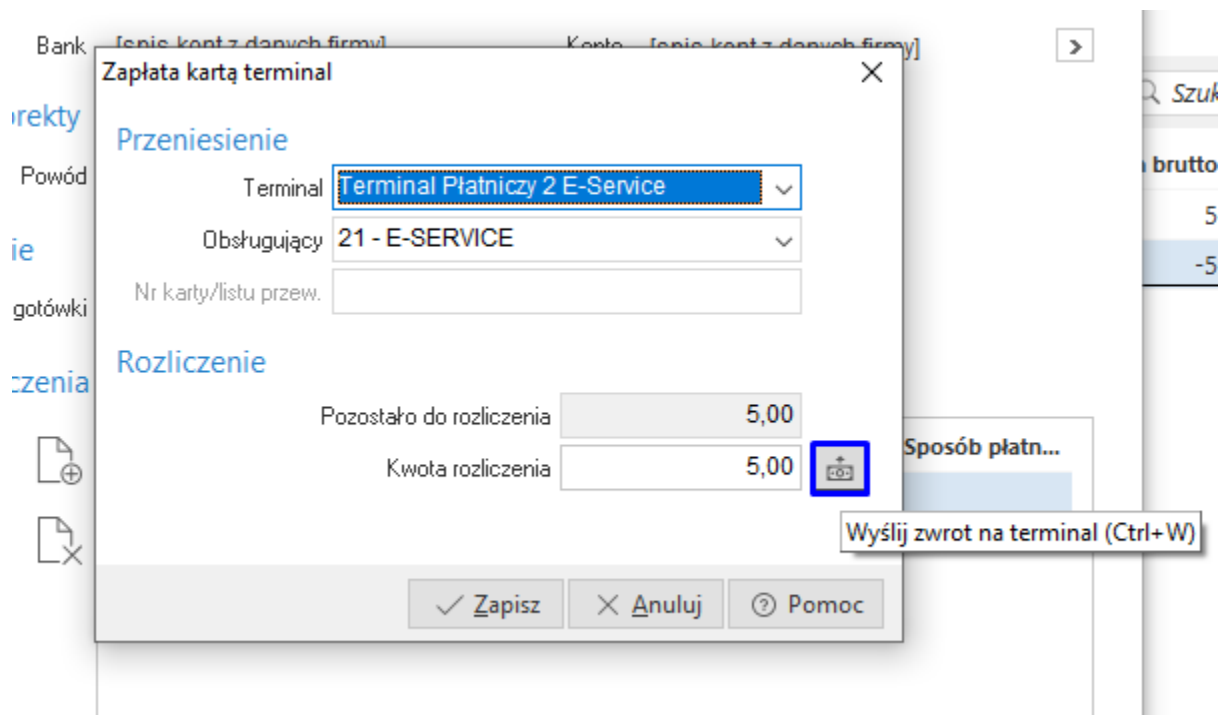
Bank [spis kont z danych firmy] Konto [spis kont z danych firmy]

rekty

Powód

ie

gotówki

czenia

Szuk

brutto

5

-5

Zapłata kartą terminal

Przeniesienie

Terminal Terminal Płatniczy 2 E-Service

Obsługujący 21 - E-SERVICE

Nr karty/listu przew.

Rozliczenie

Pozostało do rozliczenia 5,00

Kwota rozliczenia 5,00

Sposób płatn...

Wyślij zwrot na terminal (Ctrl+W)

Zapisz Anuluj Pomoc